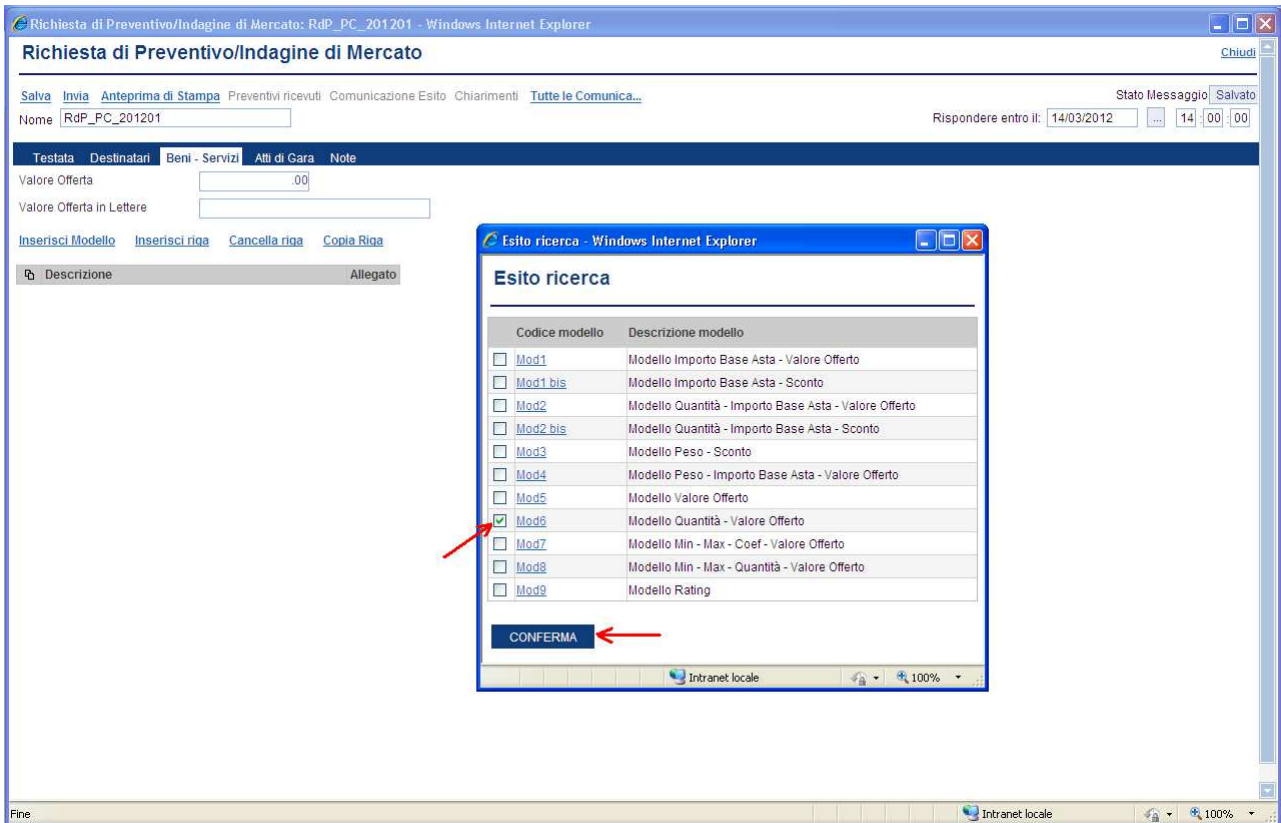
Richiesta di Preventivo/Indagine di Mercato: RdP_PC_201201 - Windows Internet Explorer

Richiesta di Preventivo/Indagine di Mercato

Chiudi

Salva Invia Anteprima di Stampa Preventivi ricevuti Comunicazione Esito Chiarimenti Tutte le Comunica...

Stato Messaggio Salvato

Nome RdP_PC_201201

Rispondere entro il: 14/03/2012 ... 14 : 00 : 00

Testata Destinatari Beni - Servizi Atti di Gara Note

Valore Offerta .00

Valore Offerta in Lettere

Inserisci Modello Inserisci riga Cancella riga Copia Riga

Descrizione Allegato

Esito ricerca - Windows Internet Explorer

Esito ricerca

| | Codice modello | Descrizione modello |
|---|---|---|
| ☐ | Mod1 | Modello Importo Base Asta - Valore Offerto |
| ☐ | Mod1 bis | Modello Importo Base Asta - Sconto |
| ☐ | Mod2 | Modello Quantità - Importo Base Asta - Valore Offerto |
| ☐ | Mod2 bis | Modello Quantità - Importo Base Asta - Sconto |
| ☐ | Mod3 | Modello Peso - Sconto |
| ☐ | Mod4 | Modello Peso - Importo Base Asta - Valore Offerto |
| ☐ | Mod5 | Modello Valore Offerto |
| ☑ | Mod6 | Modello Quantità - Valore Offerto |
| ☐ | Mod7 | Modello Min - Max - Coef - Valore Offerto |
| ☐ | Mod8 | Modello Min - Max - Quantità - Valore Offerto |
| ☐ | Mod9 | Modello Rating |

CONFERMA

Intranet locale 100%

Fine

Intranet locale 100%